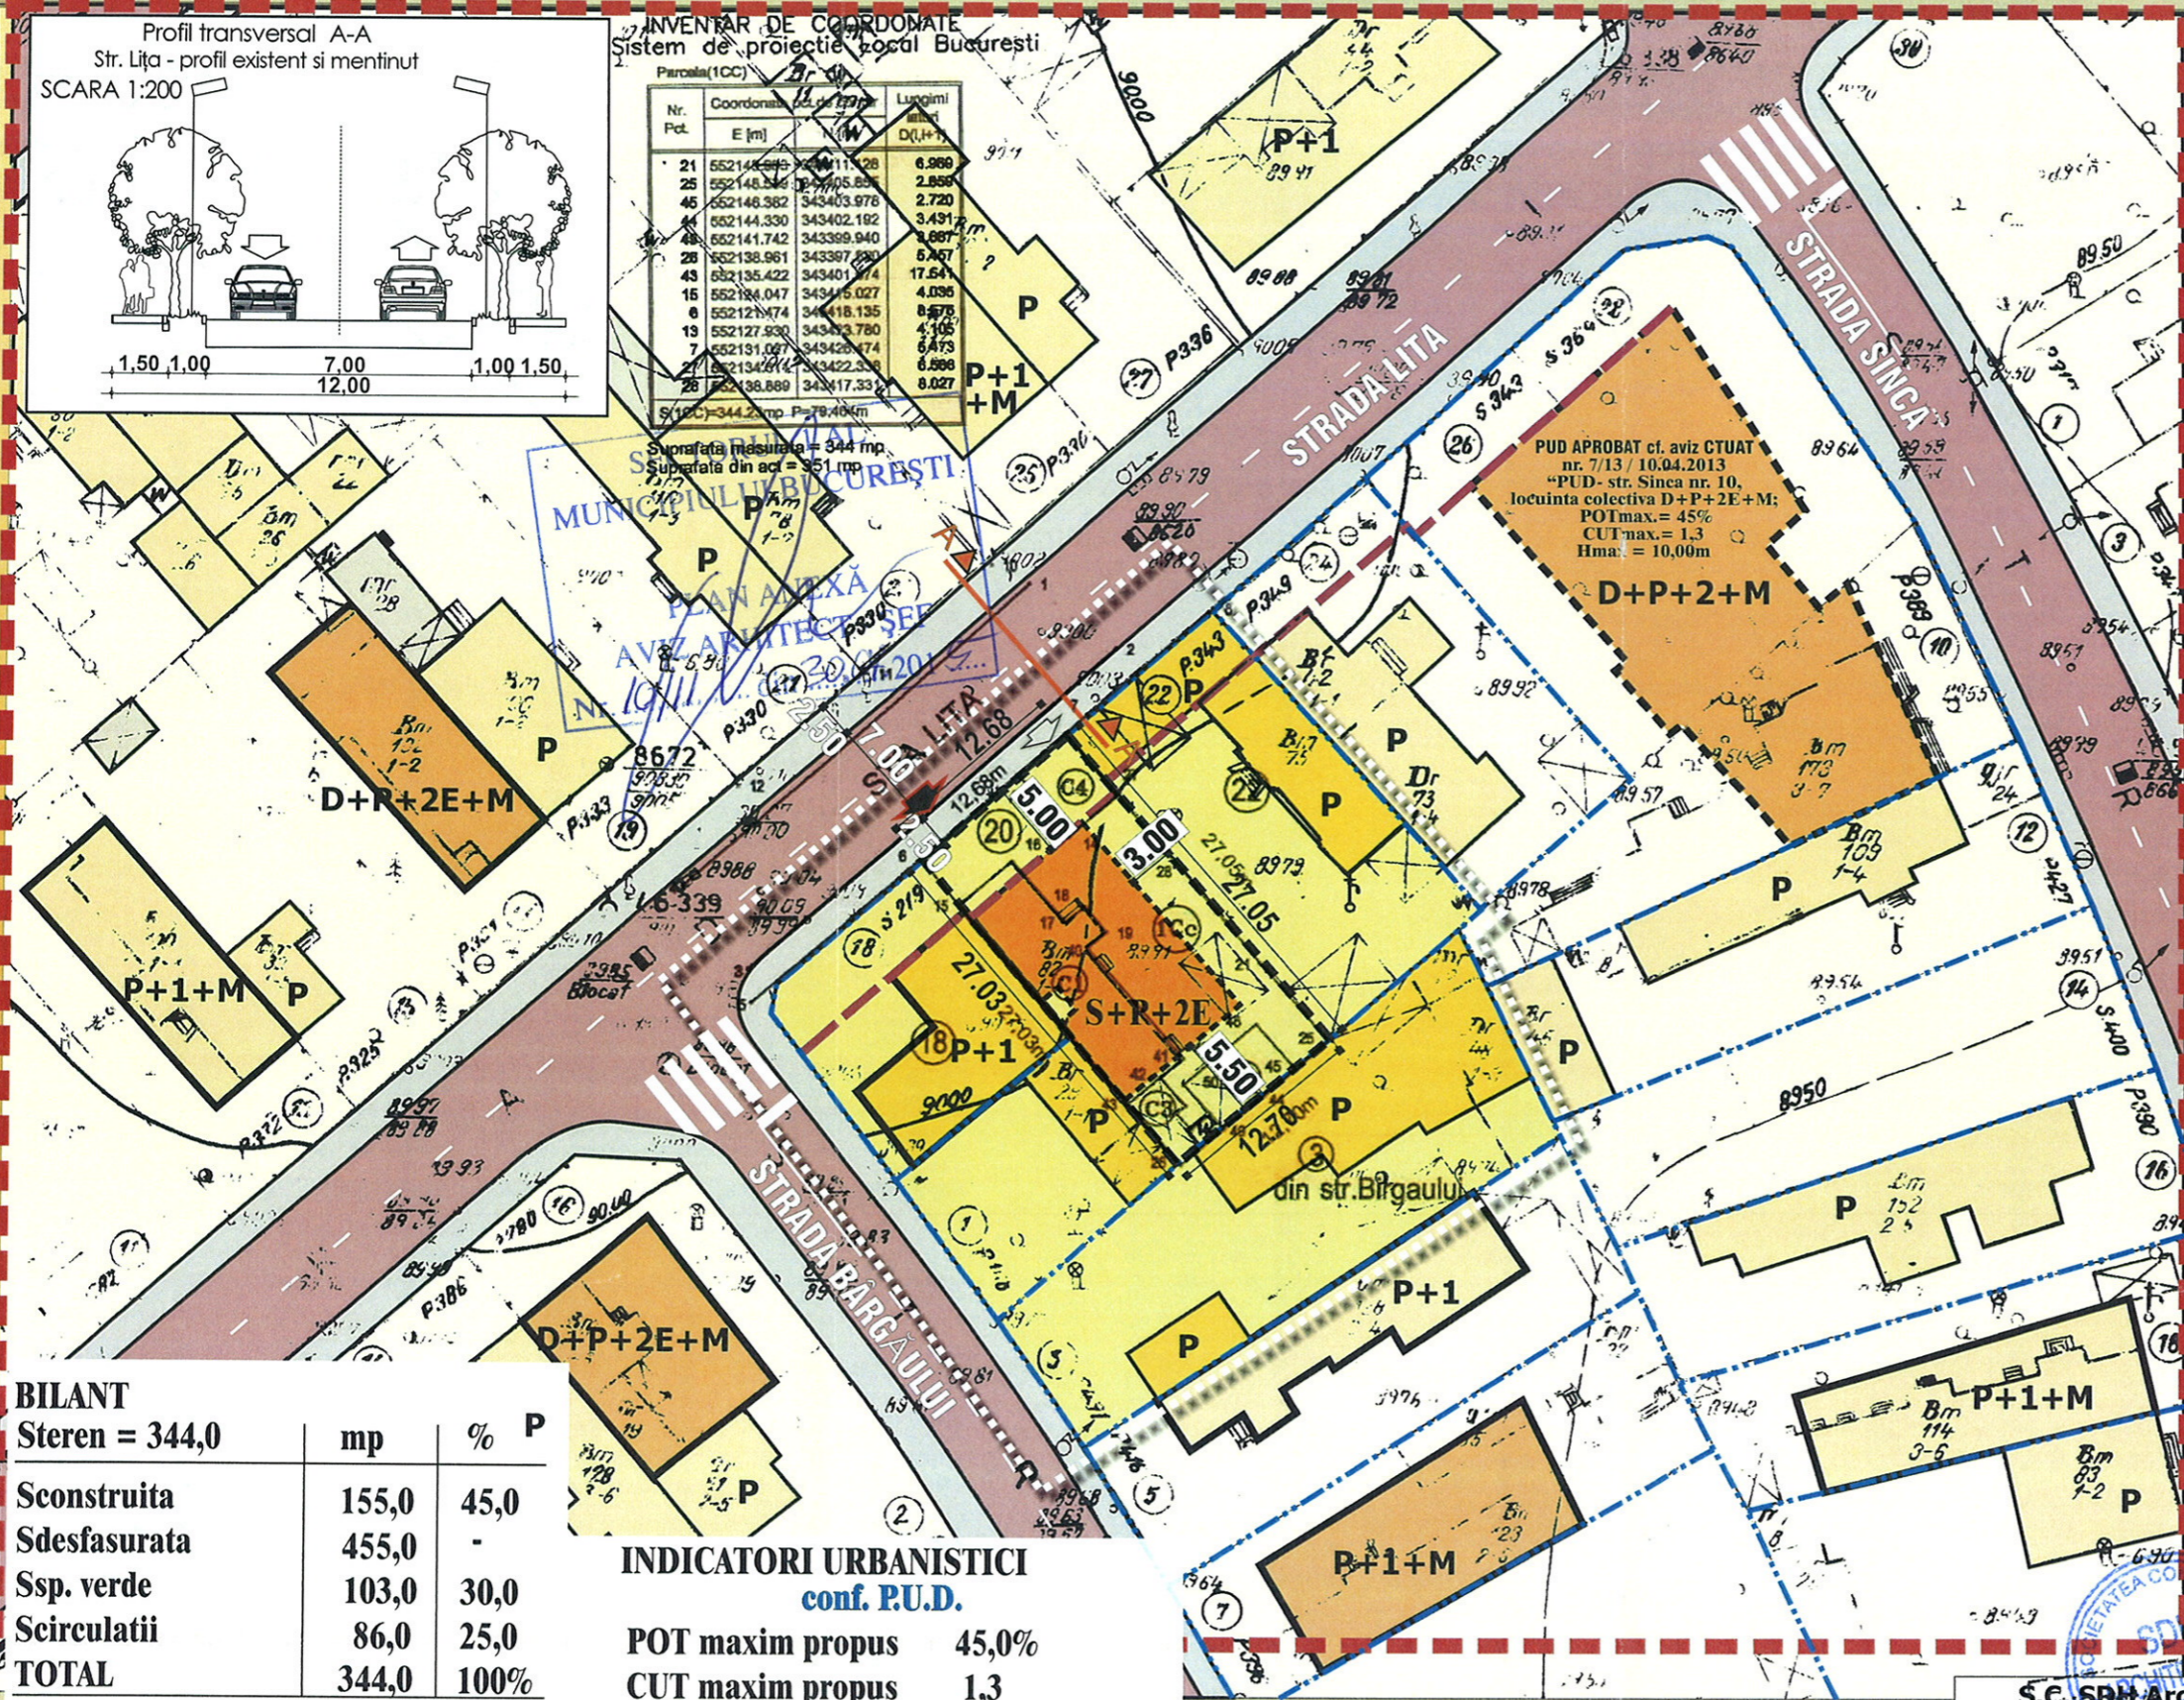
Profil transversal A-A
Str. Lița - profil existent si mentinut
SCARA 1:200

1,50 1,00 7,00 1,00 1,50
12,00

INVENTAR DE COORDONATE
Sistem de proiectie Local Bucuresti
Parcela(1CC)

| Nr. Pct. | E [m] | N [m] | Lungimi laturi D(i,i+1) |
|---|---|---|---|
| 21 | 552148.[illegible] | 343411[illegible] | 6.989 |
| 25 | 552148.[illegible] | 3434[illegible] | 2.859 |
| 45 | 552146.362 | 343403.978 | 2.720 |
| 41 | 552144.330 | 343402.192 | 3.431 |
| 42 | 552141.742 | 343399.940 | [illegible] |
| 28 | 552138.961 | 3433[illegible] | 5.457 |
| 43 | 552135.422 | 3434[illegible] | 17.541 |
| 15 | 552124.047 | 3434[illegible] | 4.036 |
| 6 | 552121.474 | 343418.135 | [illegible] |
| 13 | 552127.930 | 3434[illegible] | 4.105 |
| 7 | 552131.02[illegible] | 3434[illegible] | 6.473 |
| 8 | 552134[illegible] | 3434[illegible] | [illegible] |
| 28 | 552138.889 | 343417.33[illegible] | 8.027 |

S(1CC)=344.2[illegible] P=78.46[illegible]m
Suprafata masurata = 344 mp
Suprafata din act = 351 mp

MUNICIPIUL BUCURESTI
PLAN ANEXA
AVIZ ARHITECT SEF
NR. 10/11 20.01.201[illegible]

STRADA LITA
STRADA SINCA
STRADA BARGAULUI
STR. LITA

PUD APROBAT cf. aviz CTUAT nr. 7/13 / 10.04.2013
"PUD- str. Sinca nr. 10, locuinta colectiva D+P+2E+M;
POTmax.= 45%
CUTmax.= 1,3
Hmax.= 10,00m

D+P+2+M
D+P+2E+M
P+1+M
P+1
P
S+P+2E
D+P+2E+M
P+1+M
P+1
P+1+M
+M
din str.Bîrgaului

12.68
12.68m
5.00
3.00
27.05
27.03
5.50
12.70m
7.00
2.50

BILANT
Steren = 344,0

| | mp | % |
|---|---|---|
| Sconstruita | 155,0 | 45,0 |
| Sdesfasurata | 455,0 | - |
| Ssp. verde | 103,0 | 30,0 |
| Scirculatii | 86,0 | 25,0 |
| TOTAL | 344,0 | 100% |

INDICATORI URBANISTICI
conf. P.U.D.
POT maxim propus 45,0%
CUT maxim propus 1,3